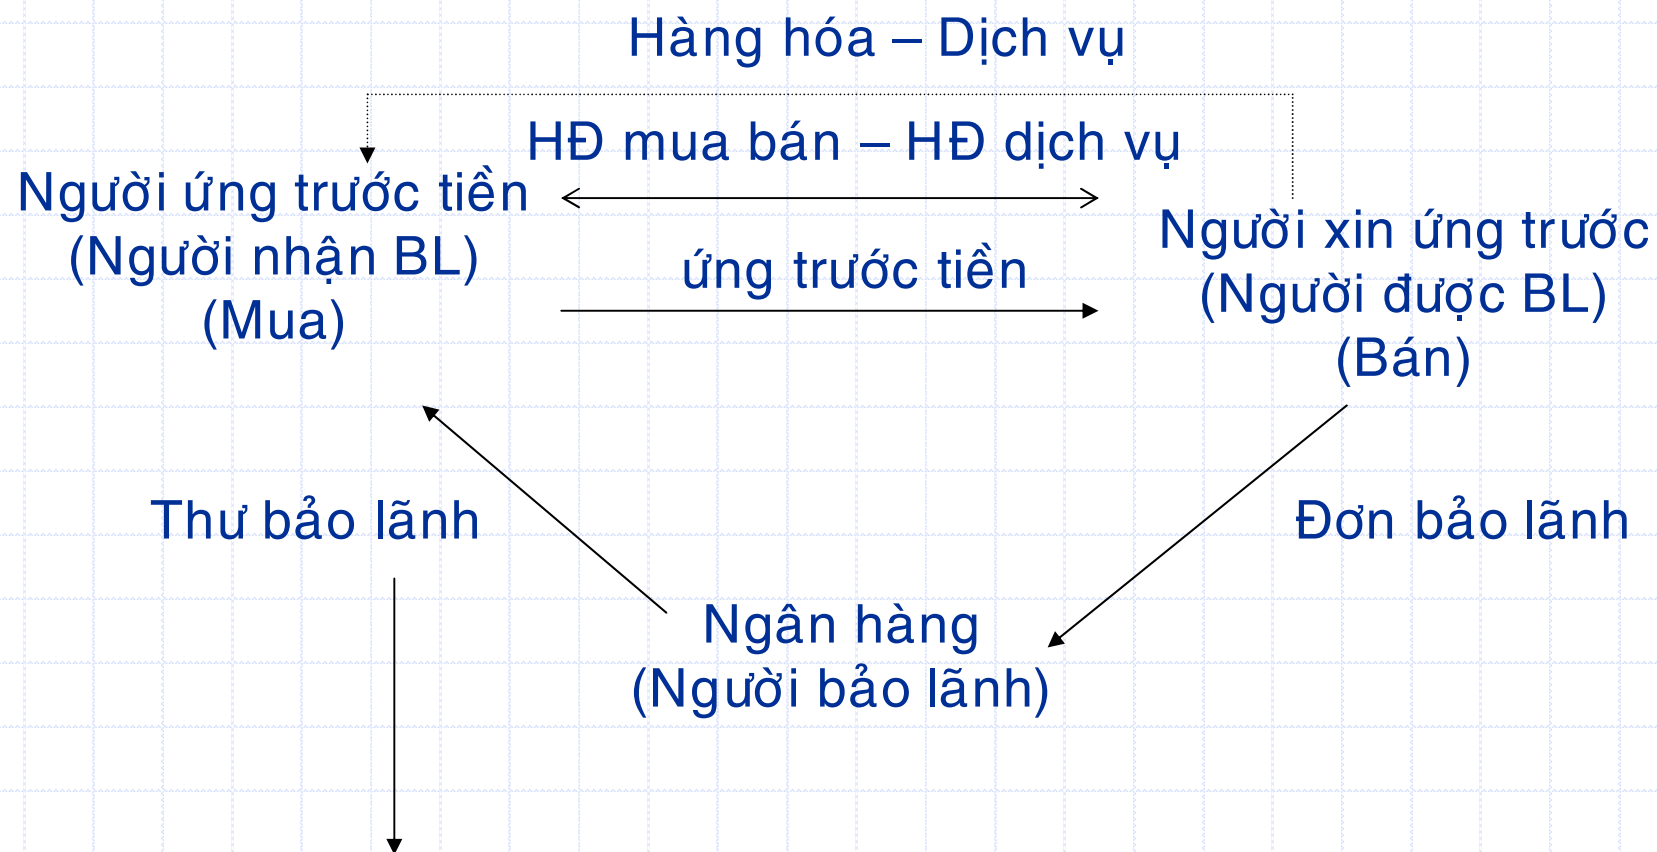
Hàng hóa – Dịch vụ

HĐ mua bán – HĐ dịch vụ

Người ứng trước tiền
(Người nhận BL)
(Mua)

ứng trước tiền

Người xin ứng trước
(Người được BL)
(Bán)

Thư bảo lãnh

Đơn bảo lãnh

Ngân hàng
(Người bảo lãnh)